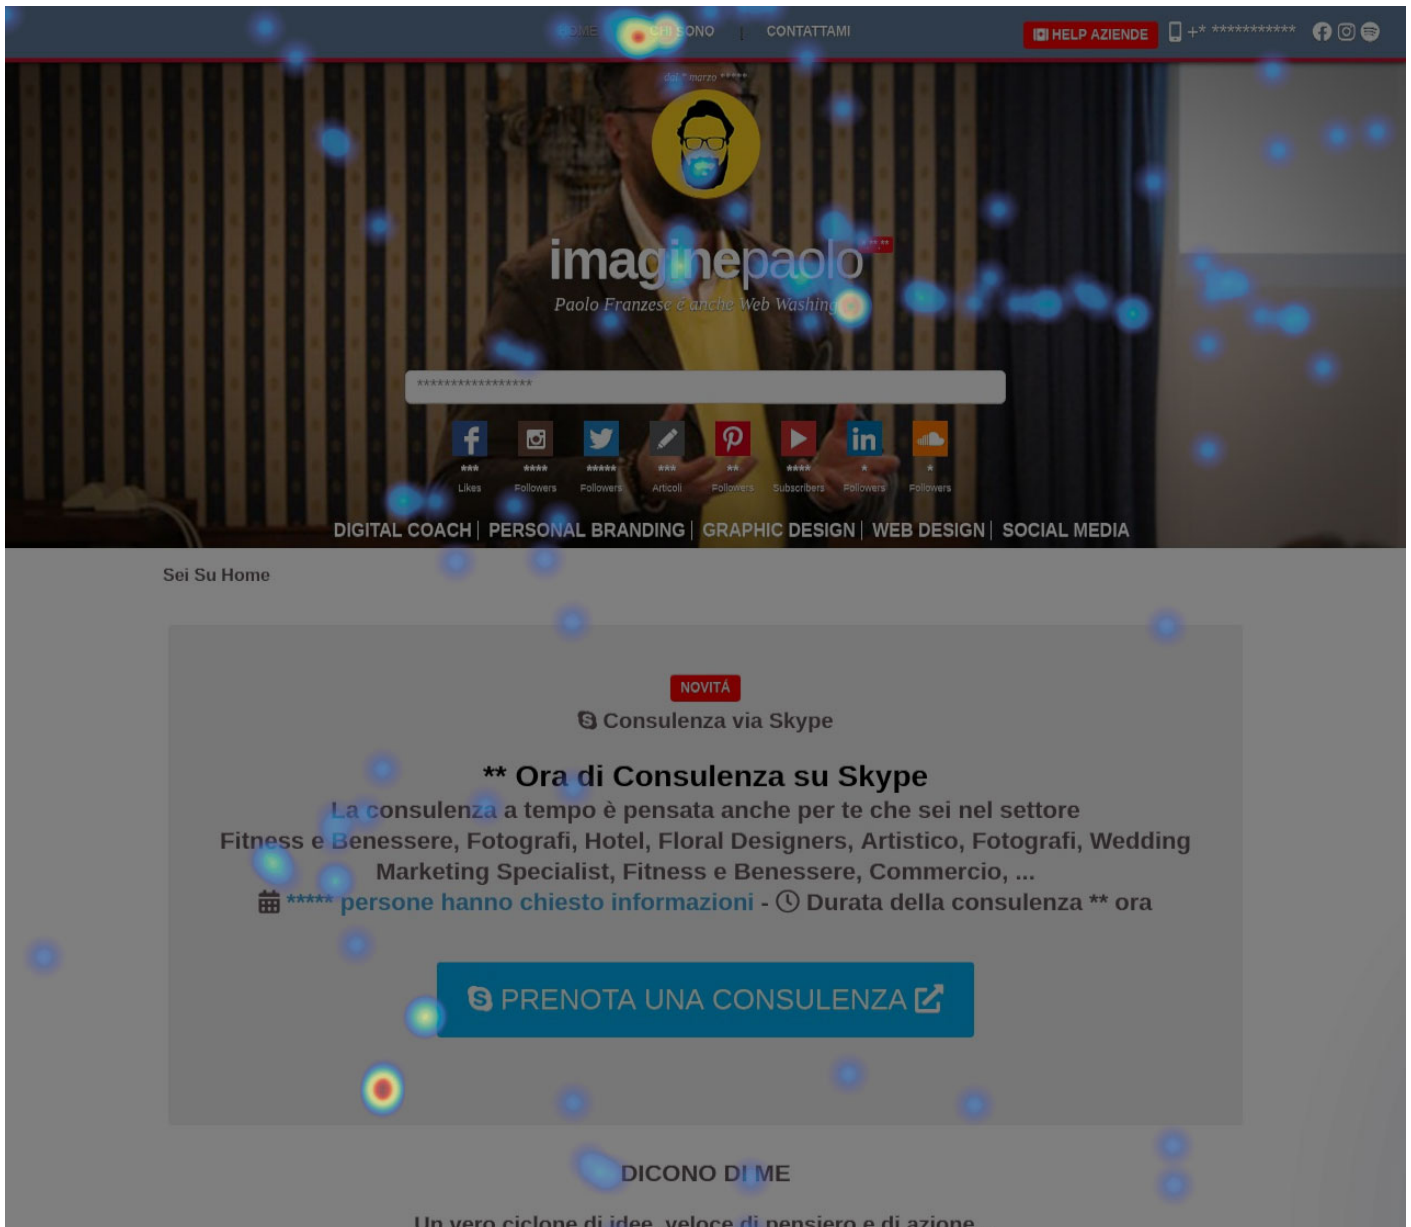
HOME CHI SONO CONTATTAMI

HELP AZIENDE +* ***********

dal * marzo *****

imaginepaolo

Paolo Franzese è anche Web Washing

*****************

*** Likes
**** Followers
***** Followers
*** Articoli
** Followers
**** Subscribers
* Followers
* Followers

DIGITAL COACH | PERSONAL BRANDING | GRAPHIC DESIGN | WEB DESIGN | SOCIAL MEDIA

Sei Su Home

NOVITÁ

Consulenza via Skype

** Ora di Consulenza su Skype

La consulenza a tempo è pensata anche per te che sei nel settore Fitness e Benessere, Fotografi, Hotel, Floral Designers, Artistico, Fotografi, Wedding Marketing Specialist, Fitness e Benessere, Commercio, ...

***** persone hanno chiesto informazioni - Durata della consulenza ** ora

PRENOTA UNA CONSULENZA

DICONO DI ME

Un vero ciclone di idee, veloce di pensiero e di azione